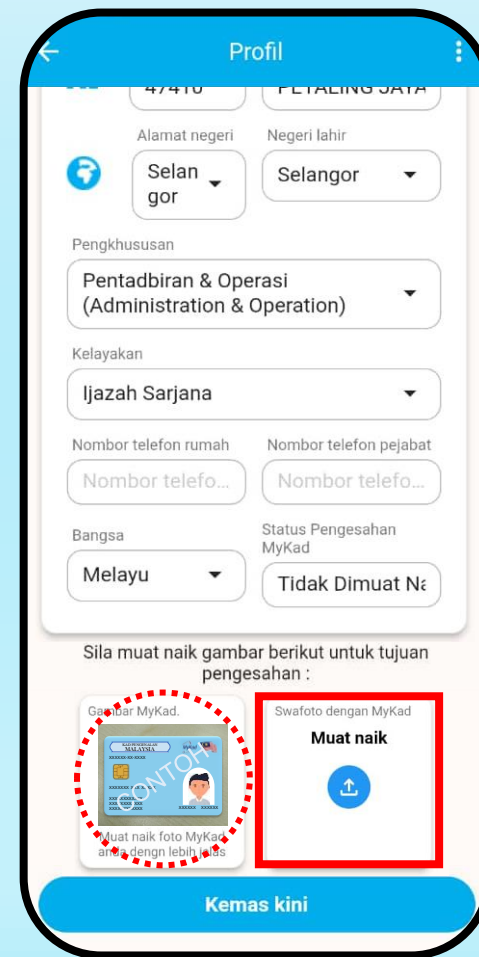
Profil

47410

PETALING JAYA

Alamat negeri

Selan gor

Negeri lahir

Selangor

Pengkhususan

Pentadbiran & Operasi (Administration & Operation)

Kelayakan

Ijazah Sarjana

Nombor telefon rumah

Nombor telefo...

Nombor telefon pejabat

Nombor telefo...

Bangsa

Melayu

Status Pengesahan MyKad

Tidak Dimuat Na

Sila muat naik gambar berikut untuk tujuan pengesahan :

Gambar MyKad.

KAD PENGENALAN MALAYSIA

MyKad

CONTOH

Muat naik foto MyKad anda dengn lebih jelas

Swafoto dengan MyKad

Muat naik

Kemas kini